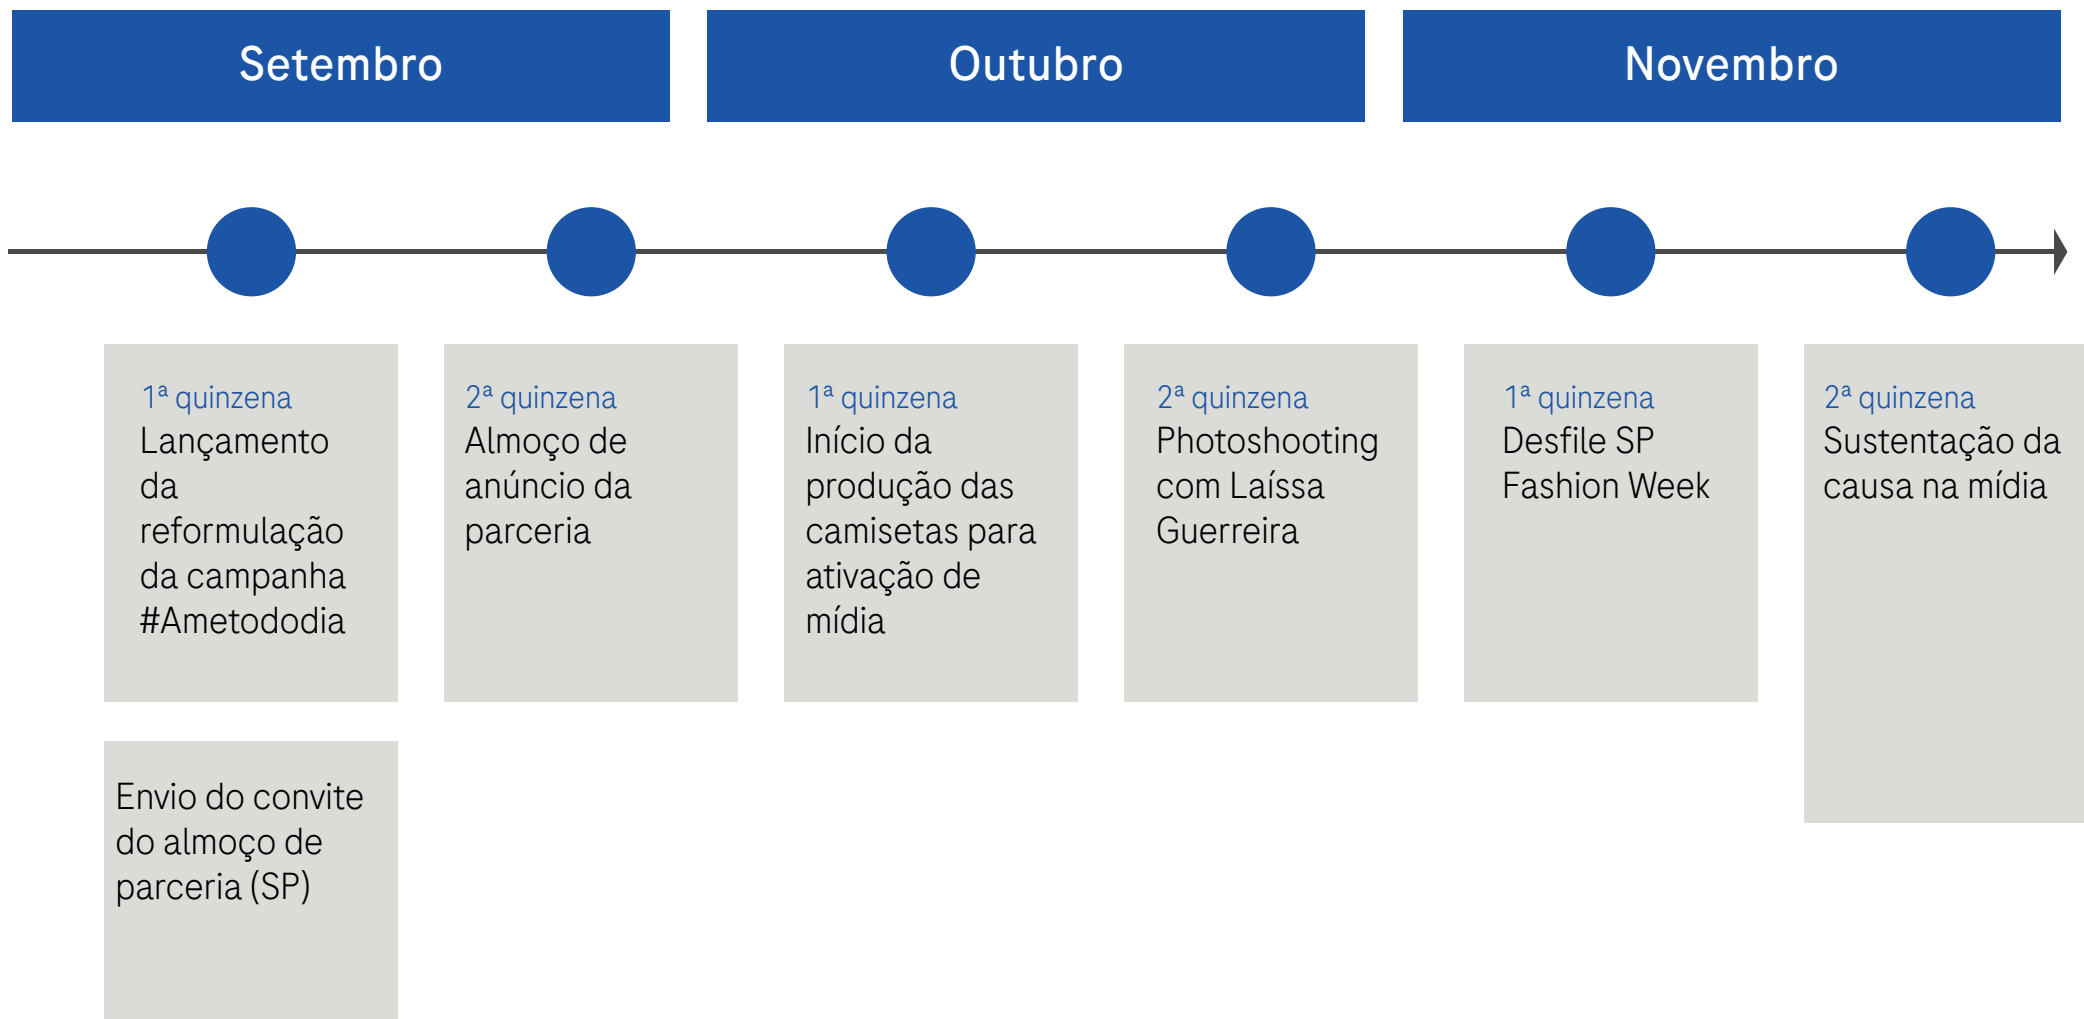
Setembro

Outubro

Novembro

1ª quinzena
Lançamento da reformulação da campanha #Ametododia

2ª quinzena
Almoço de anúncio da parceria

1ª quinzena
Início da produção das camisetas para ativação de mídia

2ª quinzena
Photoshooting com Laíssa Guerreira

1ª quinzena
Desfile SP Fashion Week

2ª quinzena
Sustentação da causa na mídia

Envio do convite do almoço de parceria (SP)